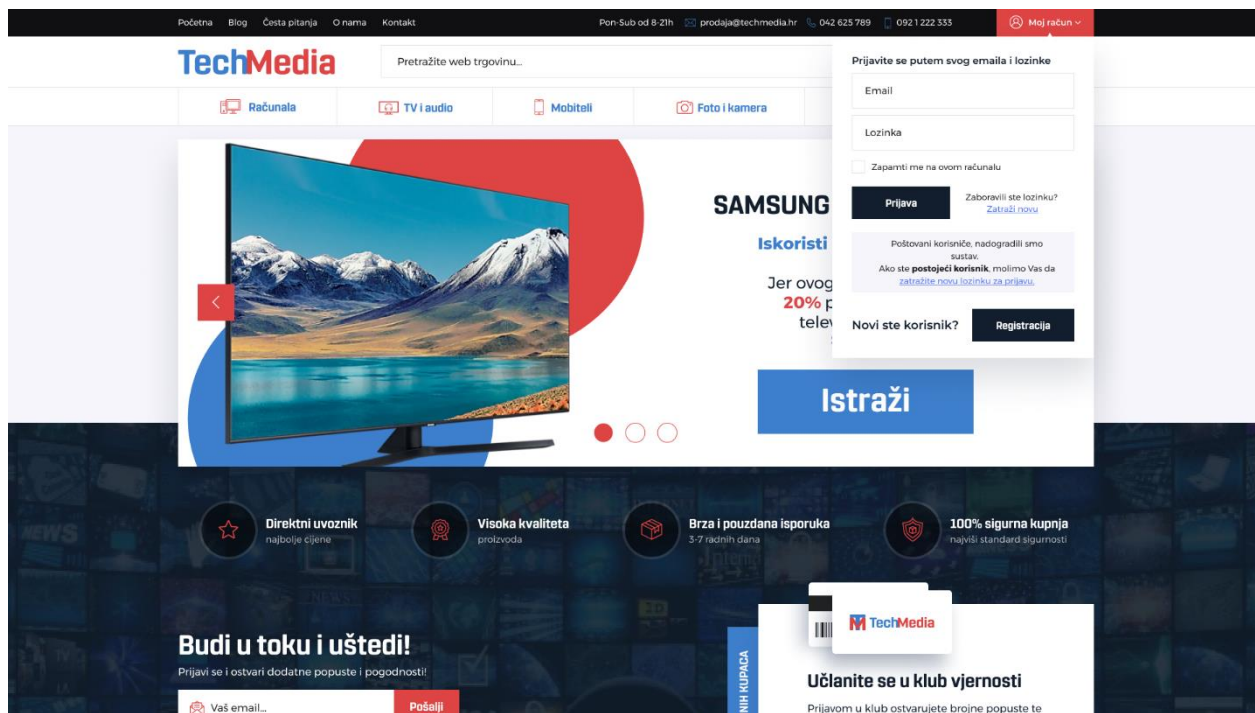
Početna Blog Česta pitanja O nama Kontakt

Pon-Sub od 8-21h prodaja@techmedia.hr 042 625 789 092 1 222 333 Moj račun

TechMedia

Pretražite web trgovinu...

Računala TV i audio Mobiteli Foto i kamera

Prijavite se putem svog emaila i lozinke

Email

Lozinka

Zapamti me na ovom računalu

Prijava

Zaboravili ste lozinku? Zatraži novu

Poštovani korisniče, nadogradili smo sustav. Ako ste **postojeći korisnik**, molimo Vas da zatražite novu lozinku za prijavu.

Novi ste korisnik? Registracija

SAMSUNG

Iskoristi

Jer ovog
20% p
telev

Istraži

Direktni uvoznik
najbolje cijene

Visoka kvaliteta
proizvoda

Brza i pouzdana isporuka
3-7 radnih dana

100% sigurna kupnja
najviši standard sigurnosti

Budi u toku i uštedi!
Prijavi se i ostvari dodatne popuste i pogodnosti!

Vaš email...

Pošalji

NIH KUPACA

TechMedia

Učlanite se u klub vjernosti

Prijavom u klub ostvarujete brojne popuste te